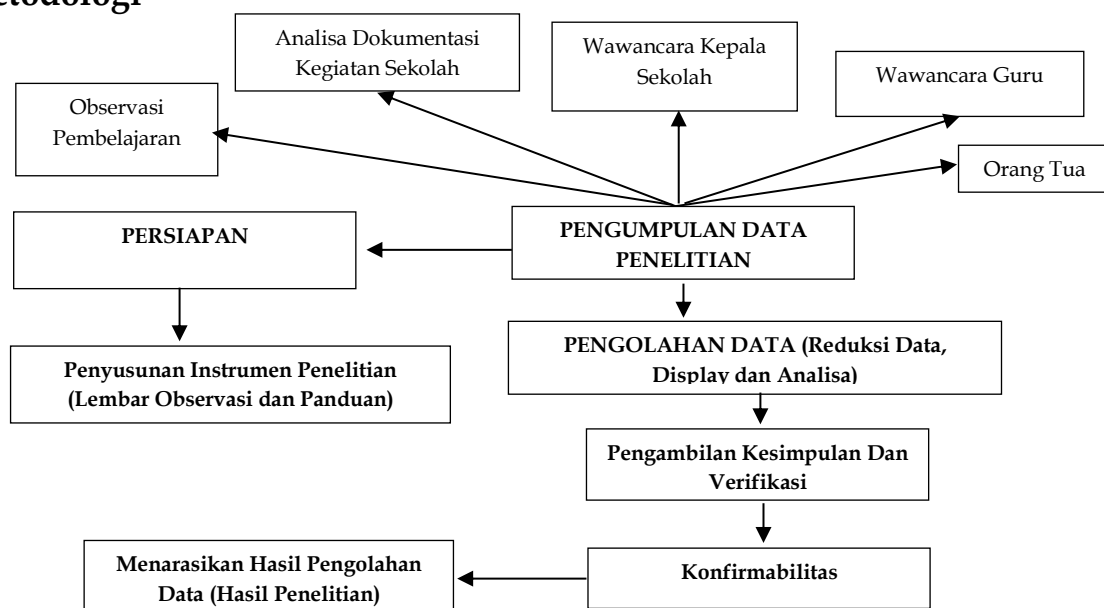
etodologi

Analisa Dokumentasi Kegiatan Sekolah

Wawancara Kepala Sekolah

Wawancara Guru

Observasi Pembelajaran

Orang Tua

PERSIAPAN

PENGUMPULAN DATA PENELITIAN

Penyusunan Instrumen Penelitian (Lembar Observasi dan Panduan)

PENGOLAHAN DATA (Reduksi Data, Display dan Analisa)

Pengambilan Kesimpulan Dan Verifikasi

Menarasikan Hasil Pengolahan Data (Hasil Penelitian)

Konfirmabilitas